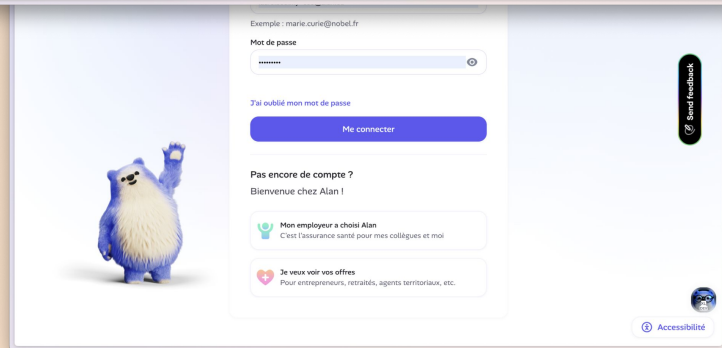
Exemple : marie.curie@nobel.fr

Mot de passe

••••••••••

J'ai oublié mon mot de passe

Me connecter

Pas encore de compte ?

Bienvenue chez Alan !

Mon employeur a choisi Alan
C'est l'assurance santé pour mes collègues et moi

Je veux voir vos offres
Pour entrepreneurs, retraités, agents territoriaux, etc.

Send feedback

Accessibilité